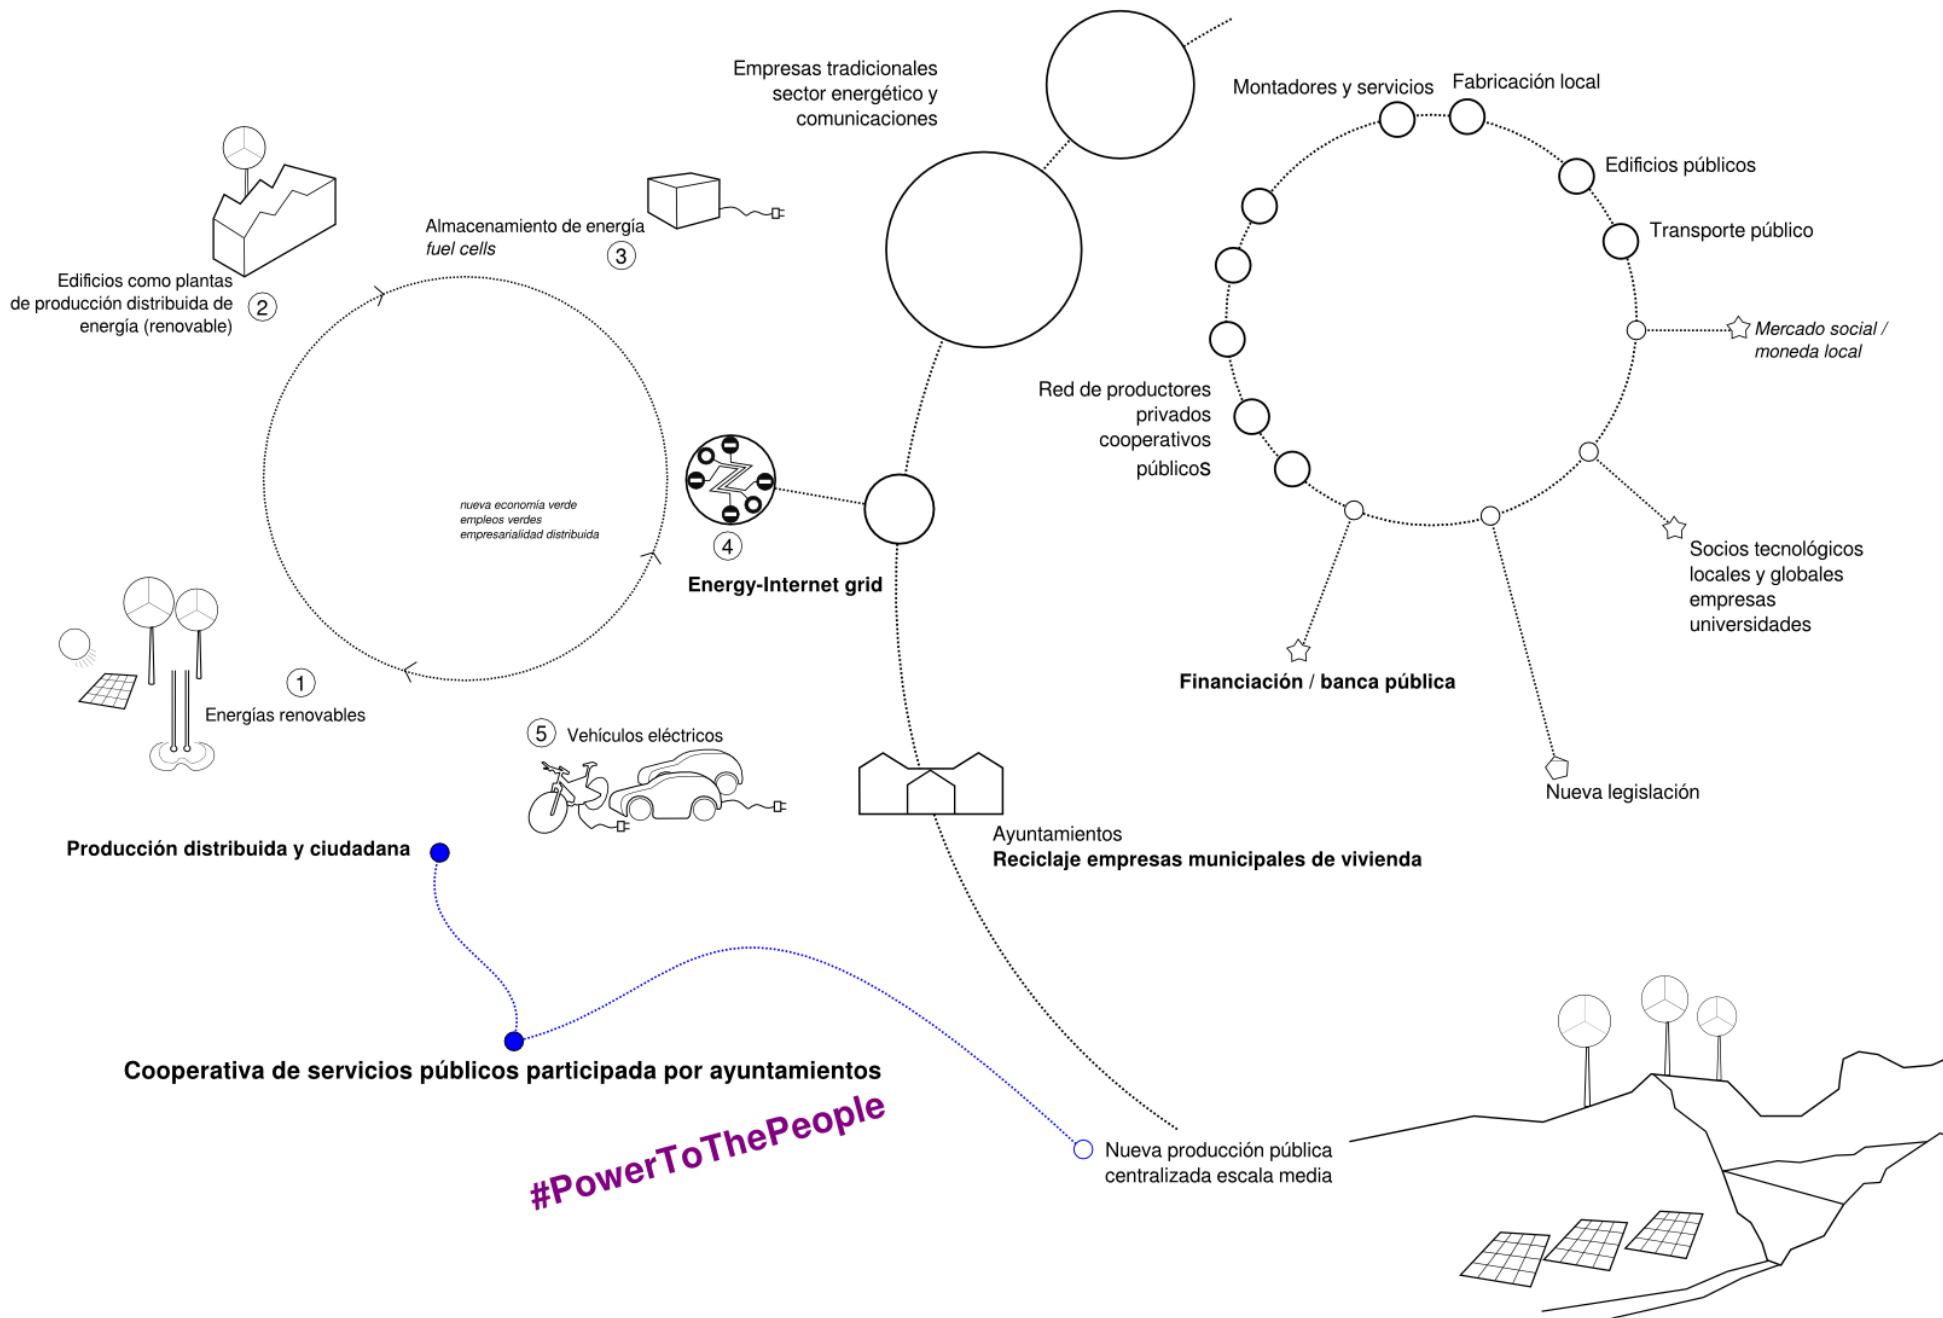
Empresas tradicionales sector energético y comunicaciones

Montadores y servicios

Fabricación local

Edificios públicos

Transporte público

Mercado social / moneda local

Red de productores privados cooperativos públicos

Almacenamiento de energía
*fuel cells*
3

Edificios como plantas de producción distribuida de energía (renovable)
2

nueva economía verde
empleos verdes
empresarialidad distribuida

4
Energy-Internet grid

Socios tecnológicos locales y globales empresas universidades

Financiación / banca pública

1
Energías renovables

5 Vehículos eléctricos

Nueva legislación

Ayuntamientos
Reciclaje empresas municipales de vivienda

Producción distribuida y ciudadana

Cooperativa de servicios públicos participada por ayuntamientos

#PowerToThePeople

Nueva producción pública centralizada escala media